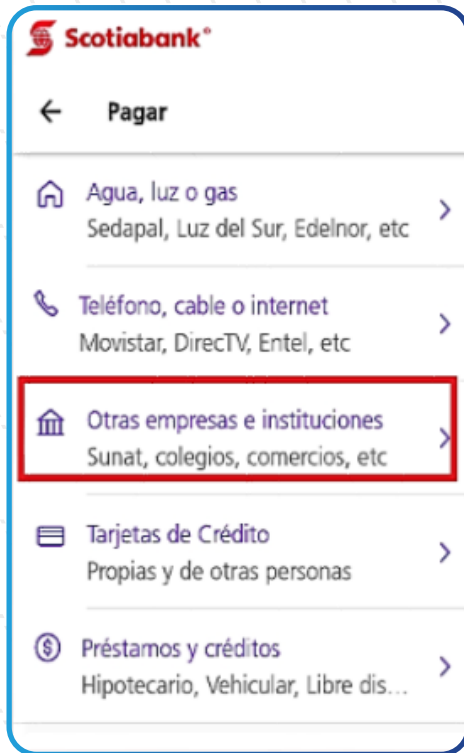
Scotiabank®

Pagar

Agua, luz o gas
Sedapal, Luz del Sur, Edelnor, etc

Teléfono, cable o internet
Movistar, DirecTV, Entel, etc

Otras empresas e instituciones
Sunat, colegios, comercios, etc

Tarjetas de Crédito
Propias y de otras personas

Préstamos y créditos
Hipotecario, Vehicular, Libre dis...